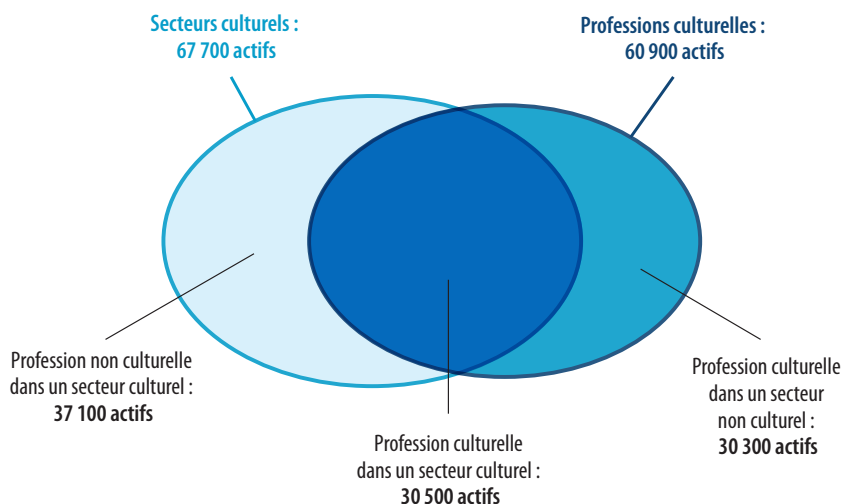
Secteurs culturels : 67 700 actifs

Professions culturelles : 60 900 actifs

Profession non culturelle dans un secteur culturel : 37 100 actifs

Profession culturelle dans un secteur culturel : 30 500 actifs

Profession culturelle dans un secteur non culturel : 30 300 actifs